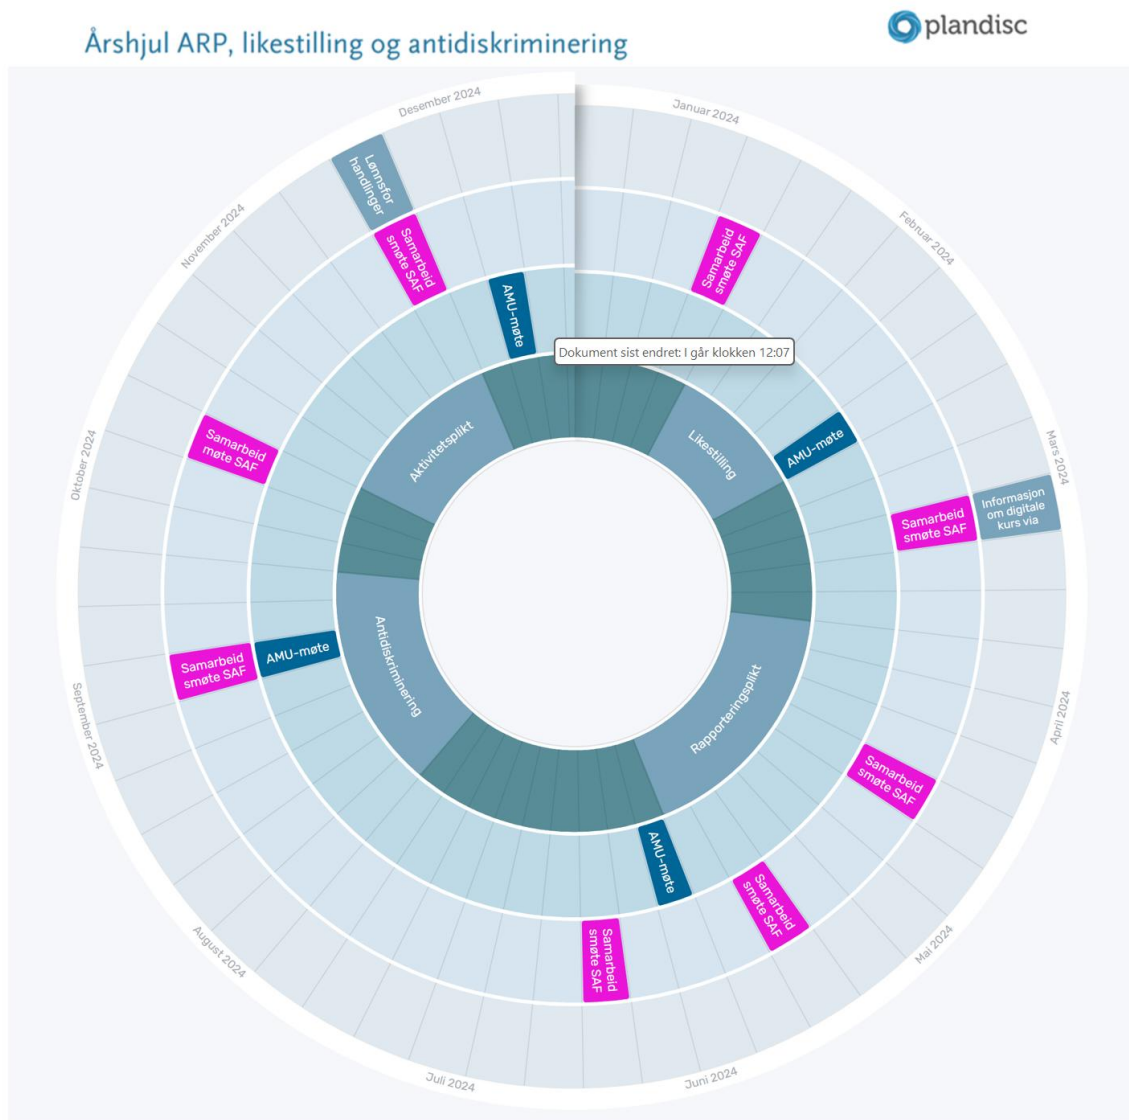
Årshjul ARP, likestilling og antidiskriminering

plandisc

Desember 2024

Januar 2024

Februar 2024

Mars 2024

April 2024

Mai 2024

Juni 2024

Juli 2024

August 2024

September 2024

Oktober 2024

November 2024

Lønnsforhandlinger

Samarbeid smøte SAF

AMU-møte

Samarbeid smøte SAF

Dokument sist endret: I går klokken 12:07

Likestilling

AMU-møte

Samarbeid smøte SAF

Informasjon om digitale kurs via

Aktivitetsplikt

Samarbeid møte SAF

Antidiskriminering

AMU-møte

Samarbeid smøte SAF

Rapporteringsplikt

Samarbeid smøte SAF

AMU-møte

Samarbeid smøte SAF

Samarbeid smøte SAF